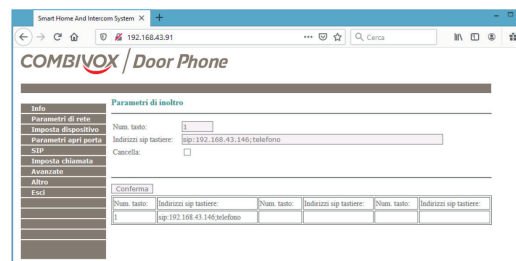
Smart Home And Intercom System ✕ +

192.168.43.91

Cerca

COMBIVOX / Door Phone

Info
Parametri di rete
Imposta dispositivo
Parametri apri porta
SIP
Imposta chiamata
Avanzate
Altro
Esci

Parametri di inoltro

Num. tasto: 1
Indirizzi sip tastiere: sip:192.168.43.146;telefono
Cancella:

Conferma

| Num. tasto: | Indirizzi sip tastiere: | Num. tasto: | Indirizzi sip tastiere: | Num. tasto: | Indirizzi sip tastiere: |
|---|---|---|---|---|---|
| 1 | sip:192.168.43.146;telefono | | | | |